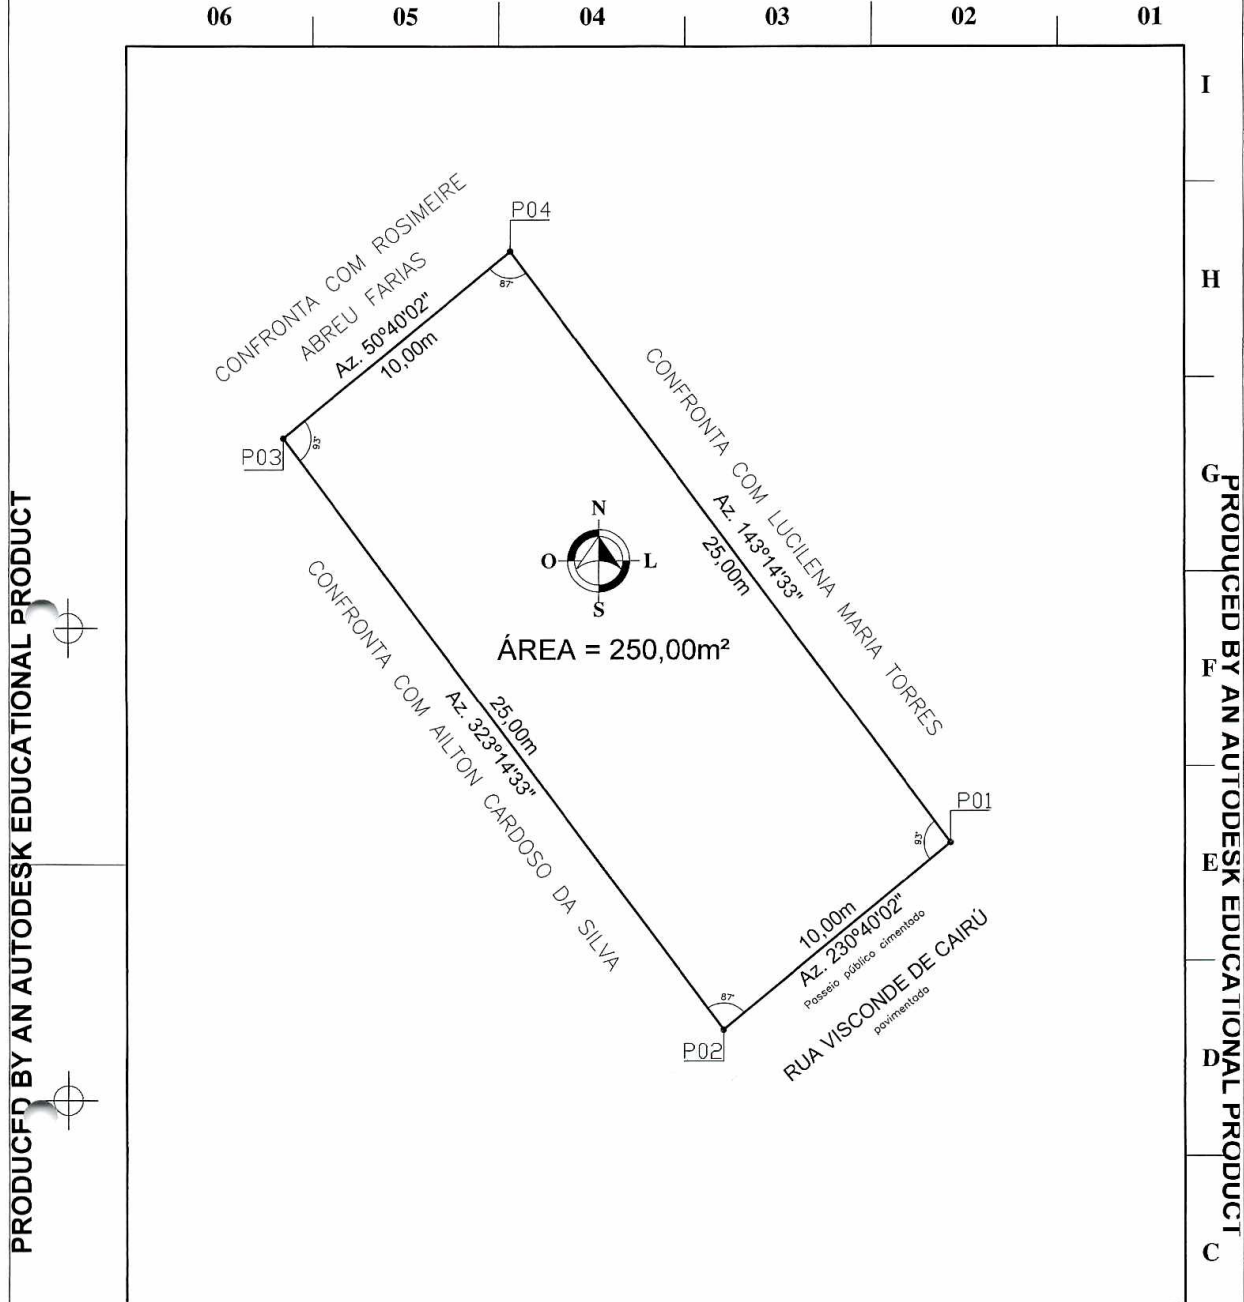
06 05 04 03 02 01

I

H

G

F

E

D

C

PRODUCED BY AN AUTODESK EDUCATIONAL PRODUCT

PRODUCED BY AN AUTODESK EDUCATIONAL PRODUCT

CONFRONTA COM ROSIMEIRE ABREU FARIAS

Az. 50°40'02"
10,00m

P04

87°

P03

93°

CONFRONTA COM LUCILENA MARIA TORRES

Az. 143°14'33"
25,00m

N
O L
S

ÁREA = 250,00m²

CONFRONTA COM AILTON CARDOSO DA SILVA

25,00m
Az. 323°14'33"

P01

93°

10,00m
Az. 230°40'02"
Passeio público cimentado

87°

P02

RUA VISCONDE DE CAIRÚ
pavimentada